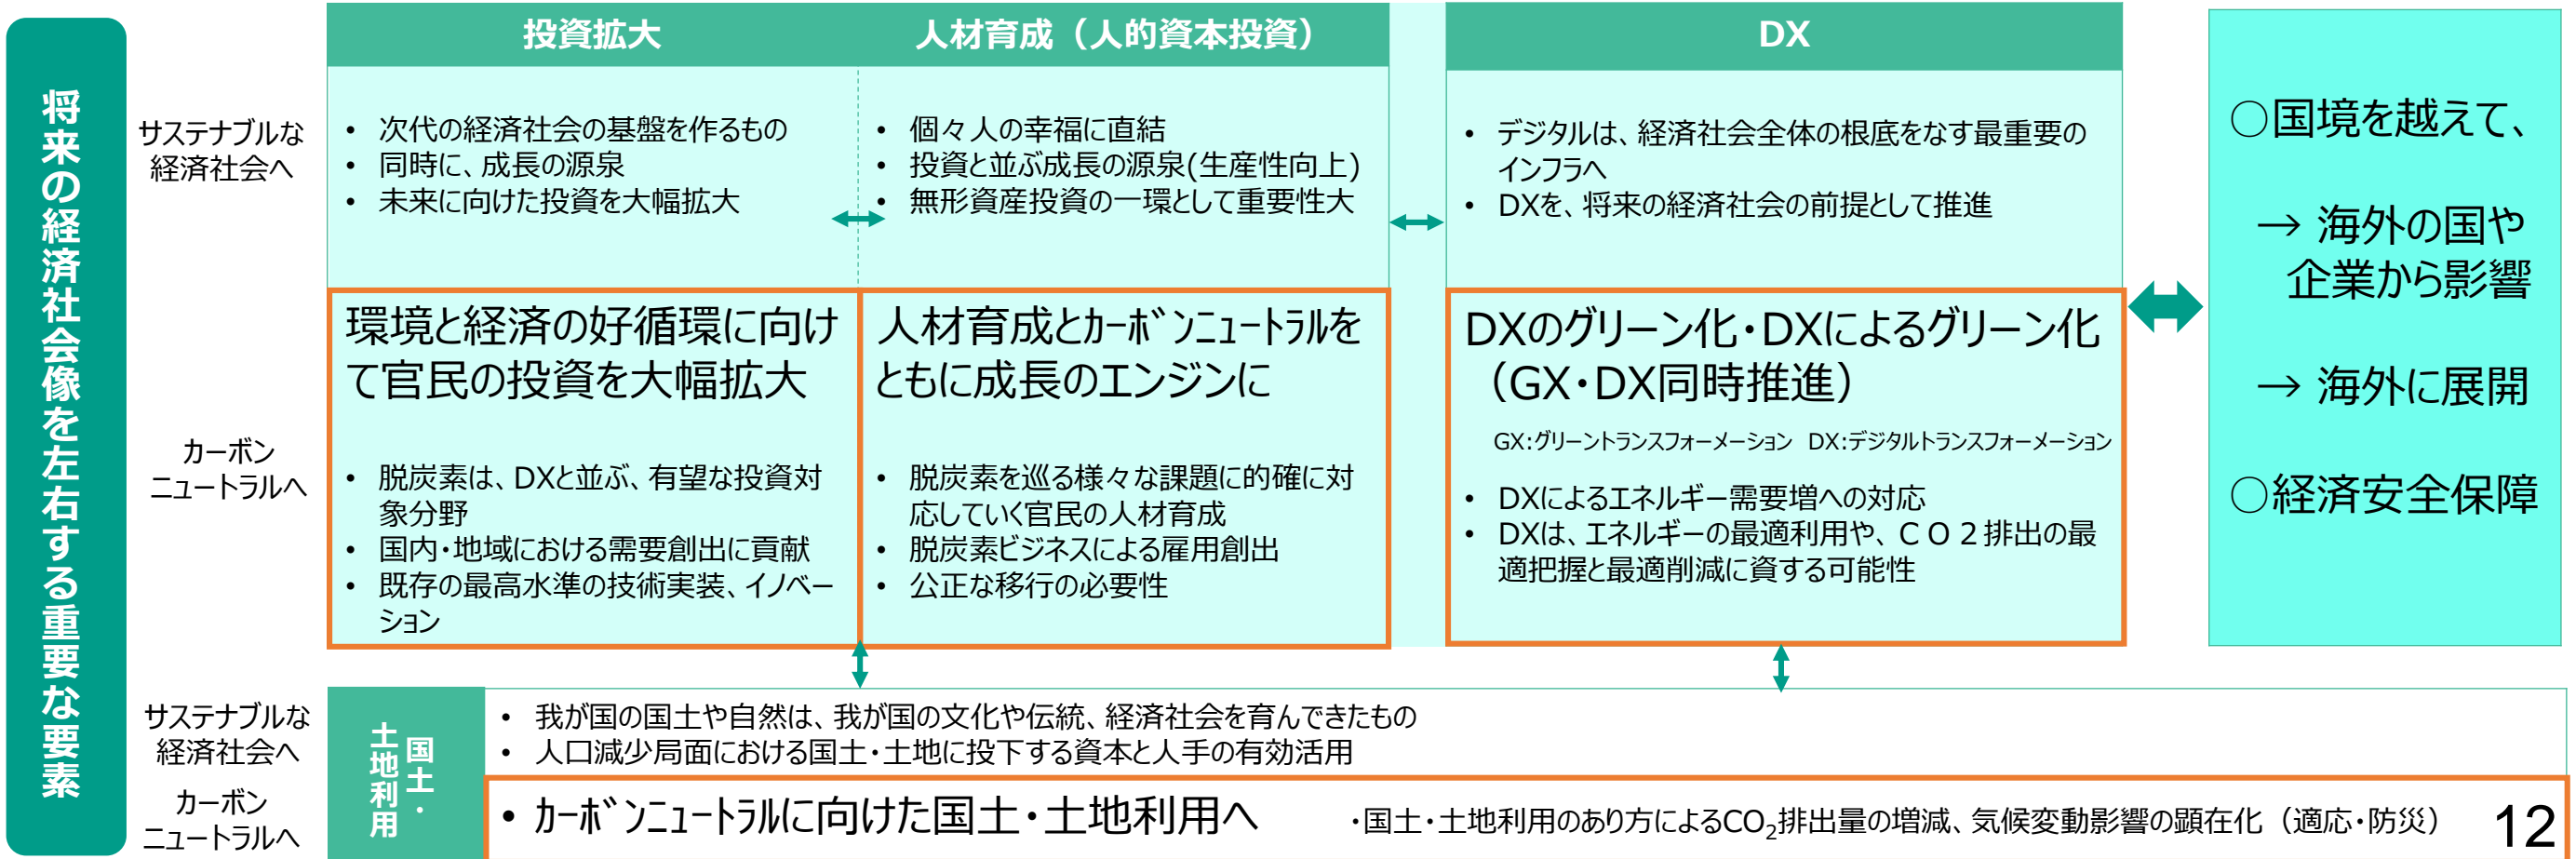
将来の経済社会像を左右する重要な要素

投資拡大

人材育成（人的資本投資）

DX

サステナブルな経済社会へ

• 次代の経済社会の基盤を作るもの
• 同時に、成長の源泉
• 未来に向けた投資を大幅拡大

• 個々人の幸福に直結
• 投資と並ぶ成長の源泉(生産性向上)
• 無形資産投資の一環として重要性大

• デジタルは、経済社会全体の根底をなす最重要のインフラへ
• DXを、将来の経済社会の前提として推進

○国境を越えて、

→ 海外の国や企業から影響

→ 海外に展開

○経済安全保障

カーボンニュートラルへ

環境と経済の好循環に向けて官民の投資を大幅拡大

• 脱炭素は、DXと並ぶ、有望な投資対象分野
• 国内・地域における需要創出に貢献
• 既存の最高水準の技術実装、イノベーション

人材育成とカーボンニュートラルをともに成長のエンジンに

• 脱炭素を巡る様々な課題に的確に対応していく官民の人材育成
• 脱炭素ビジネスによる雇用創出
• 公正な移行の必要性

DXのグリーン化・DXによるグリーン化（GX・DX同時推進）

GX:グリーントランスフォーメーション　DX:デジタルトランスフォーメーション

• DXによるエネルギー需要増への対応
• DXは、エネルギーの最適利用や、ＣＯ２排出の最適把握と最適削減に資する可能性

サステナブルな経済社会へ

カーボンニュートラルへ

国土・土地利用

• 我が国の国土や自然は、我が国の文化や伝統、経済社会を育んできたもの
• 人口減少局面における国土・土地に投下する資本と人手の有効活用

• カーボンニュートラルに向けた国土・土地利用へ

・国土・土地利用のあり方による$CO_2$排出量の増減、気候変動影響の顕在化（適応・防災）

12